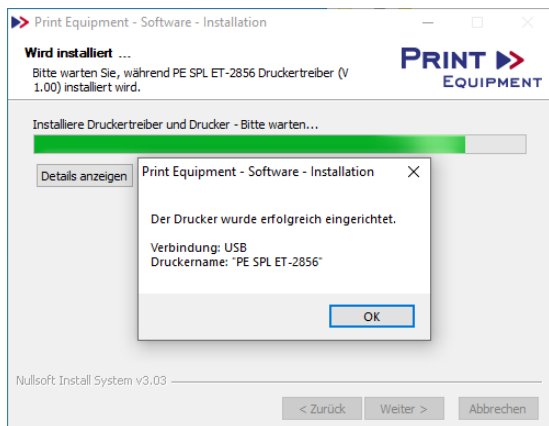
Print Equipment - Software - Installation

Wird installiert ...

Bitte warten Sie, während PE SPL ET-2856 Druckertreiber (V 1.00) installiert wird.

PRINT EQUIPMENT

Installiere Druckertreiber und Drucker - Bitte warten...

Details anzeigen

Print Equipment - Software - Installation

Der Drucker wurde erfolgreich eingerichtet.

Verbindung: USB
Druckername: "PE SPL ET-2856"

OK

Nullsoft Install System v3.03

< Zurück   Weiter >   Abbrechen